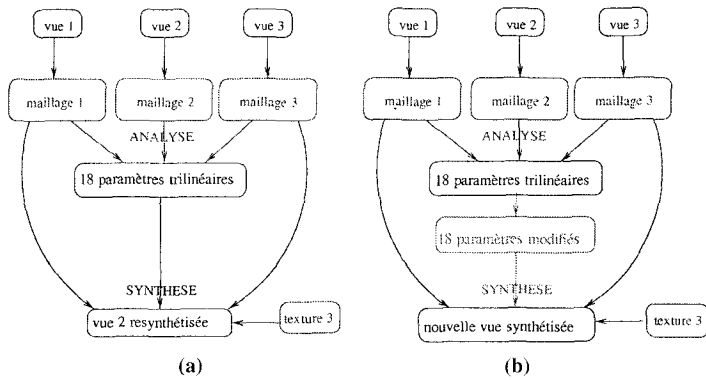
vue 1

vue 2

vue 3

maillage 1

maillage 2

maillage 3

ANALYSE

18 paramètres trilinéaires

SYNTHESE

vue 2 resynthétisée

texture 3

(a)

vue 1

vue 2

vue 3

maillage 1

maillage 2

maillage 3

ANALYSE

18 paramètres trilinéaires

18 paramètres modifiés

SYNTHESE

nouvelle vue synthétisée

texture 3

(b)